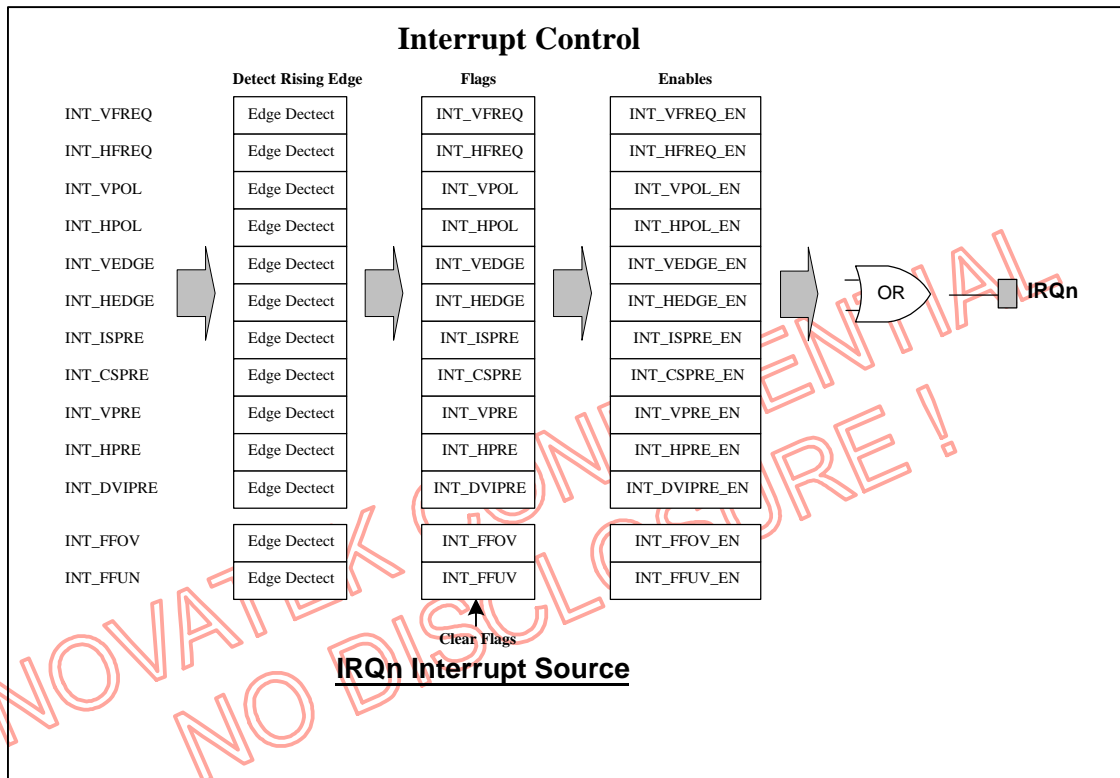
Interrupt Control

| | Detect Rising Edge | Flags | Enables |
|---|---|---|---|
| INT_VFREQ | Edge Dectect | INT_VFREQ | INT_VFREQ_EN |
| INT_HFREQ | Edge Dectect | INT_HFREQ | INT_HFREQ_EN |
| INT_VPOL | Edge Dectect | INT_VPOL | INT_VPOL_EN |
| INT_HPOL | Edge Dectect | INT_HPOL | INT_HPOL_EN |
| INT_VEDGE | Edge Dectect | INT_VEDGE | INT_VEDGE_EN |
| INT_HEDGE | Edge Dectect | INT_HEDGE | INT_HEDGE_EN |
| INT_ISPRE | Edge Dectect | INT_ISPRE | INT_ISPRE_EN |
| INT_CSPRE | Edge Dectect | INT_CSPRE | INT_CSPRE_EN |
| INT_VPRE | Edge Dectect | INT_VPRE | INT_VPRE_EN |
| INT_HPRE | Edge Dectect | INT_HPRE | INT_HPRE_EN |
| INT_DVIPRE | Edge Dectect | INT_DVIPRE | INT_DVIPRE_EN |
| INT_FFOV | Edge Dectect | INT_FFOV | INT_FFOV_EN |
| INT_FFUN | Edge Dectect | INT_FFUV | INT_FFUV_EN |

OR

IRQn

Clear Flags

IRQn Interrupt Source

NOVATEK CONFIDENTIAL
NO DISCLOSURE !